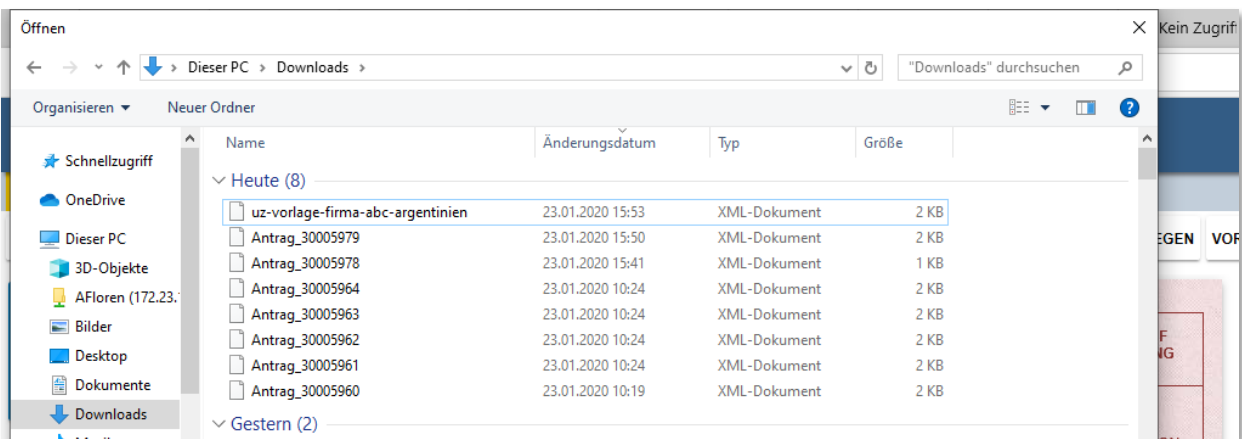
Öffnen

Kein Zugrif

Dieser PC > Downloads >

"Downloads" durchsuchen

Organisieren ▾ Neuer Ordner

Schnellzugriff
OneDrive
Dieser PC
3D-Objekte
AFloren (172.23.
Bilder
Desktop
Dokumente
Downloads

| Name | Änderungsdatum | Typ | Größe |
|---|---|---|---|
| Heute (8) | | | |
| uz-vorlage-firma-abc-argentinien | 23.01.2020 15:53 | XML-Dokument | 2 KB |
| Antrag_30005979 | 23.01.2020 15:50 | XML-Dokument | 2 KB |
| Antrag_30005978 | 23.01.2020 15:41 | XML-Dokument | 1 KB |
| Antrag_30005964 | 23.01.2020 10:24 | XML-Dokument | 2 KB |
| Antrag_30005963 | 23.01.2020 10:24 | XML-Dokument | 2 KB |
| Antrag_30005962 | 23.01.2020 10:24 | XML-Dokument | 2 KB |
| Antrag_30005961 | 23.01.2020 10:24 | XML-Dokument | 2 KB |
| Antrag_30005960 | 23.01.2020 10:19 | XML-Dokument | 2 KB |
| Gestern (2) | | | |

EGEN VOR
F
NG